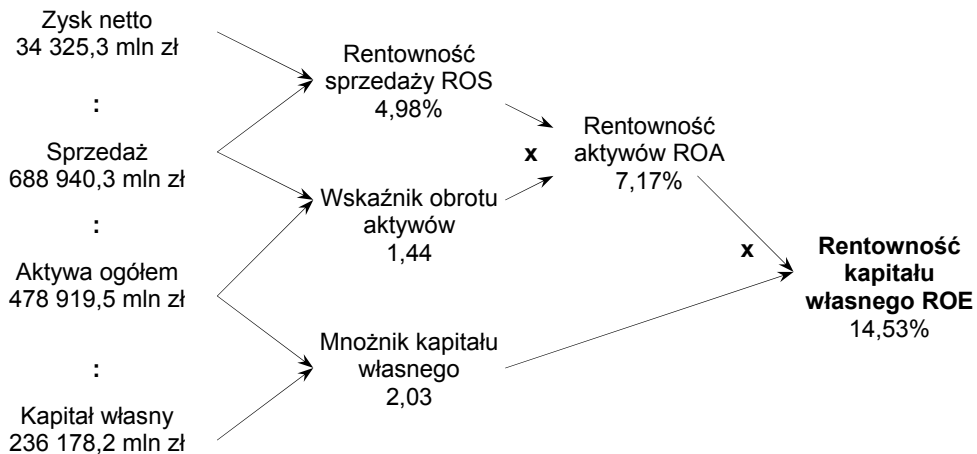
Zysk netto
34 325,3 mln zł

:

Sprzedaż
688 940,3 mln zł

:

Aktywa ogółem
478 919,5 mln zł

:

Kapitał własny
236 178,2 mln zł

Rentowność sprzedaży ROS
4,98%

Wskaźnik obrotu aktywów
1,44

Mnożnik kapitału własnego
2,03

x

Rentowność aktywów ROA
7,17%

x

**Rentowność kapitału własnego ROE**
14,53%